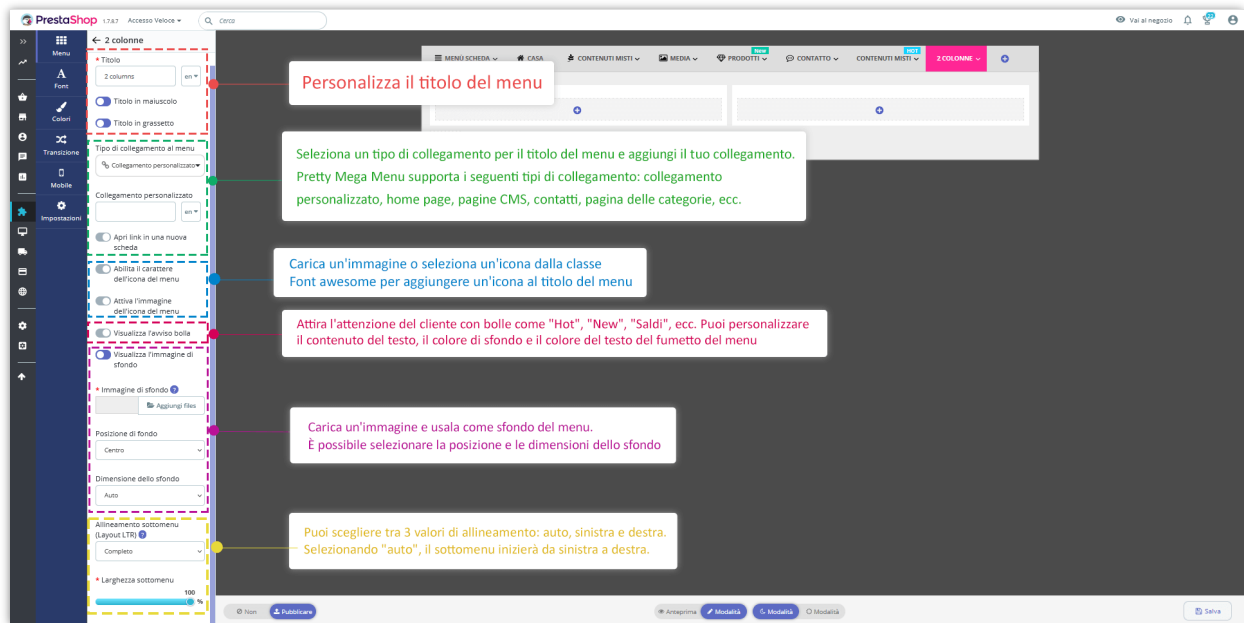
PrestaShop 1.7.8.7 Accesso Veloce Cerca
Vai al negozio

Menu
Font
Colori
Transizione
Mobile
Impostazioni

← 2 colonne

* Titolo
2 columns en
Titolo in maiuscolo
Titolo in grassetto

Tipo di collegamento al menu
Collegamento personalizzato
Collegamento personalizzato
en
Apri link in una nuova scheda

Abilita il carattere dell'icona del menu
Attiva l'immagine dell'icona del menu

Visualizza l'avviso bolla

Visualizza l'immagine di sfondo
* Immagine di sfondo
Aggiungi files
Posizione di fondo
Centro
Dimensione dello sfondo
Auto

Allineamento sottomenu (Layout LTR)
Completo
* Larghezza sottomenu
100 %

MENÙ SCHEDA CASA CONTENUTI MISTI MEDIA New PRODOTTI CONTATTO HOT CONTENUTI MISTI 2 COLONNE

Personalizza il titolo del menu

Seleziona un tipo di collegamento per il titolo del menu e aggiungi il tuo collegamento. Pretty Mega Menu supporta i seguenti tipi di collegamento: collegamento personalizzato, home page, pagine CMS, contatti, pagina delle categorie, ecc.

Carica un'immagine o seleziona un'icona dalla classe Font awesome per aggiungere un'icona al titolo del menu

Attira l'attenzione del cliente con bolle come "Hot", "New", "Saldi", ecc. Puoi personalizzare il contenuto del testo, il colore di sfondo e il colore del testo del fumetto del menu

Carica un'immagine e usala come sfondo del menu.
È possibile selezionare la posizione e le dimensioni dello sfondo

Puoi scegliere tra 3 valori di allineamento: auto, sinistra e destra.
Selezionando "auto", il sottomenu inizierà da sinistra a destra.

Non Pubblicare
Anteprima Modalità Modalità Modalità
Salva